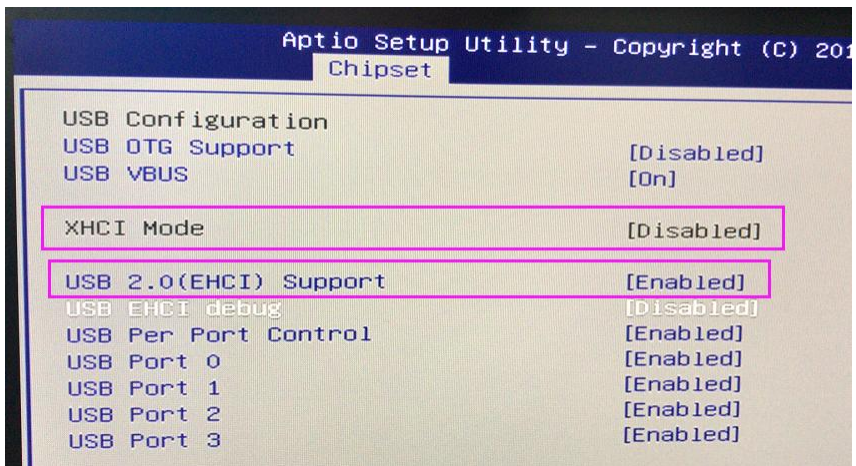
Aptio Setup Utility – Copyright (C) 201

Chipset

USB Configuration
USB OTG Support [Disabled]
USB VBUS [On]

XHCI Mode [Disabled]

USB 2.0(EHCI) Support [Enabled]
USB EHCI debug [Disabled]
USB Per Port Control [Enabled]
USB Port 0 [Enabled]
USB Port 1 [Enabled]
USB Port 2 [Enabled]
USB Port 3 [Enabled]